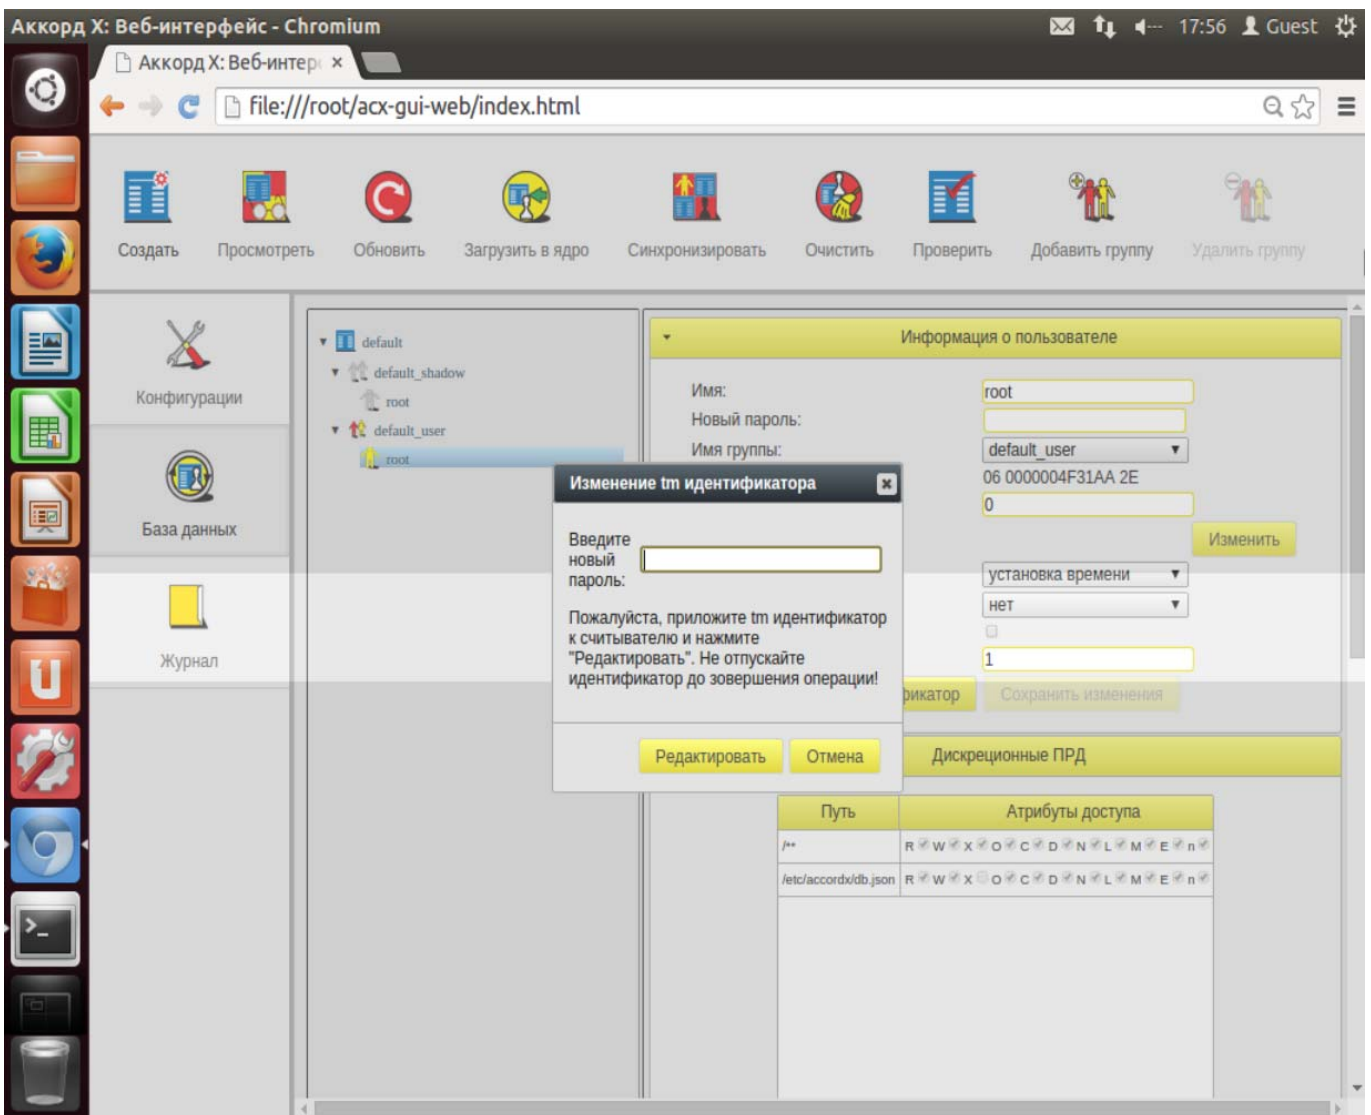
Аккорд X: Веб-интерфейс - Chromium
17:56 Guest
Аккорд X: Веб-интерф ×
file:///root/acx-gui-web/index.html

Создать Просмотреть Обновить Загрузить в ядро Синхронизировать Очистить Проверить Добавить группу Удалить группу

Конфигурации
База данных
Журнал

default
default_shadow
root
default_user
root

Информация о пользователе
Имя: root
Новый пароль:
Имя группы: default_user
06 0000004F31AA 2E
0
Изменить
установка времени
нет
1
рикатор Сохранить изменения

Изменение tm идентификатора
Введите новый пароль:
Пожалуйста, приложите tm идентификатор к считывателю и нажмите "Редактировать". Не отпускайте идентификатор до завершения операции!
Редактировать Отмена

Дискреционные ПРД

| Путь | Атрибуты доступа |
|---|---|
| /** | R W X O C D N L M E n |
| /etc/accordx/db.json | R W X O C D N L M E n |